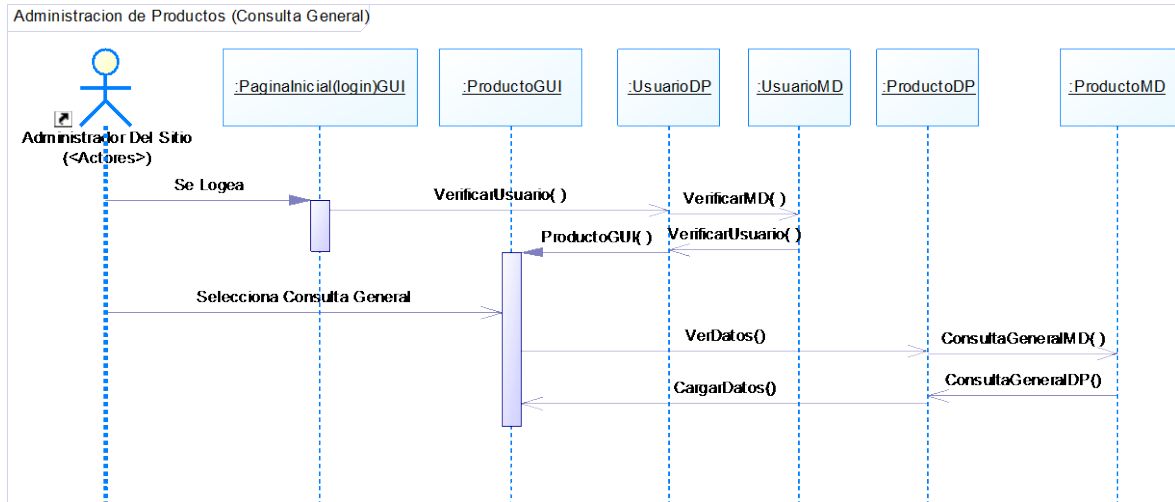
Administracion de Productos (Consulta General)

Administrador Del Sitio
(<Actores>)

:PaginaInicial(login)GUI

:ProductoGUI

:UsuarioDP

:UsuarioMD

:ProductoDP

:ProductoMD

Se Logea

VerificarUsuario( )

VerificarMD( )

ProductoGUI( )

VerificarUsuario( )

Selecciona Consulta General

VerDatos()

ConsultaGeneralMD( )

CargarDatos()

ConsultaGeneralDP()